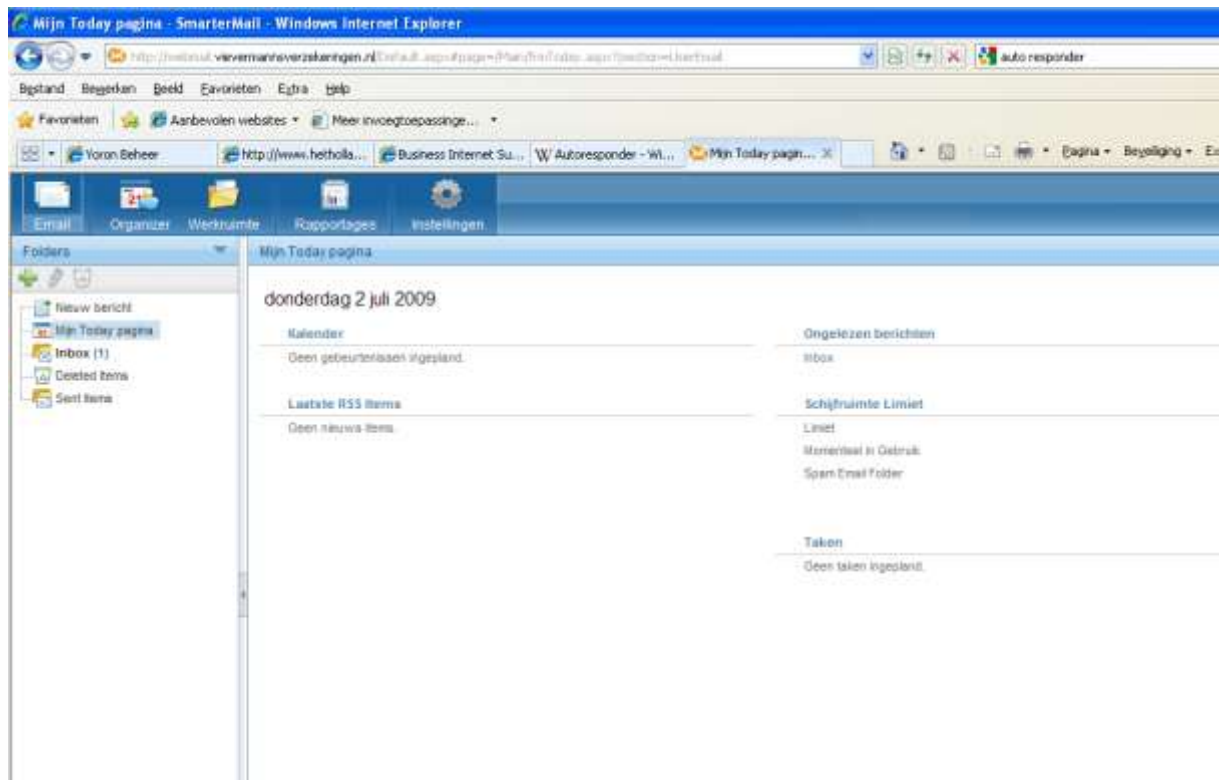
Mijn Today pagina - SmarterMail - Windows Internet Explorer

http://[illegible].ververmannsverzekeringen.nl/Default.aspx#page=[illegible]

auto responder

Bestand Bewerken Beeld Favorieten Extra Help

Favorieten Aanbevolen websites Meer invoegtoepassinge...

Yoron Beheer http://www.hetholla... Business Internet Su... W Autoresponder - Wi... Mijn Today pagin... Pagina Beveiliging Ex

Email Organizer Werkruimte Rapportages Instellingen

Folders

Nieuw bericht
Mijn Today pagina
Inbox (1)
Deleted Items
Sent Items

Mijn Today pagina

donderdag 2 juli 2009

Kalender
Geen gebeurtenissen ingepland.

Laatste RSS Items
Geen nieuwe items.

Ongelezen berichten
Inbox

Schijfruimte Limiet
Limiet
Momenteel in Gebruik
Spam Email Folder

Taken
Geen taken ingepland.